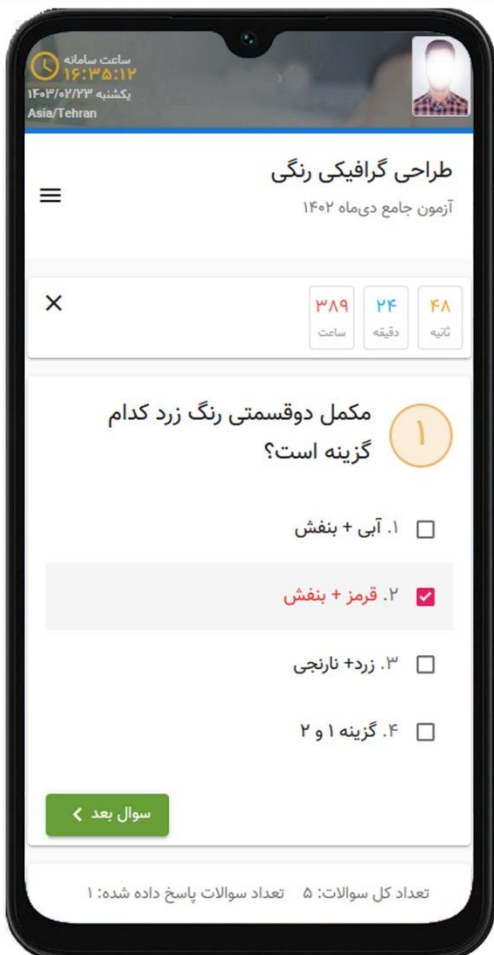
ساعت سامانه
۱۶:۳۵:۱۲
یکشنبه ۱۴۰۳/۰۲/۲۳
Asia/Tehran

طراحی گرافیکی رنگی
آزمون جامع دی‌ماه ۱۴۰۲

| ۳۸۹ | ۲۴ | ۴۸ |
|---|---|---|
| ساعت | دقیقه | ثانیه |

۱
مکمل دوقسمتی رنگ زرد کدام گزینه است؟

۱. آبی + بنفش
۲. قرمز + بنفش
۳. زرد+ نارنجی
۴. گزینه ۱ و ۲

سوال بعد

تعداد کل سوالات: ۵ تعداد سوالات پاسخ داده شده: ۱